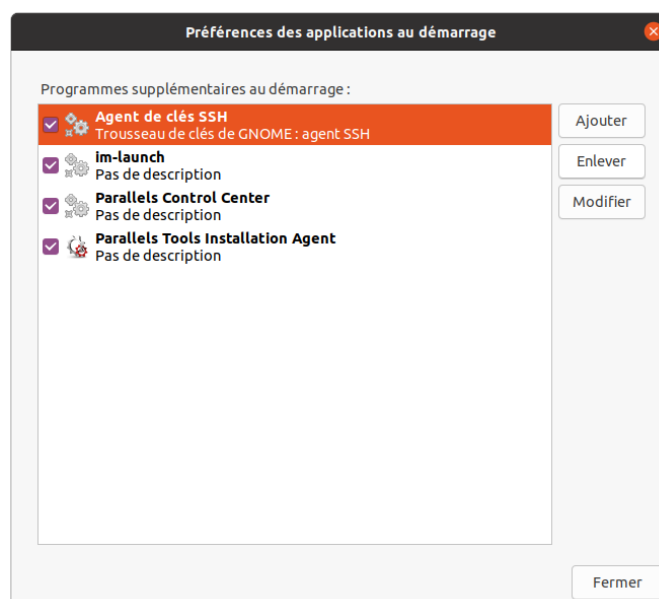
Préférences des applications au démarrage

Programmes supplémentaires au démarrage :

Agent de clés SSH
Trousseau de clés de GNOME : agent SSH

im-launch
Pas de description

Parallels Control Center
Pas de description

Parallels Tools Installation Agent
Pas de description

Ajouter
Enlever
Modifier

Fermer